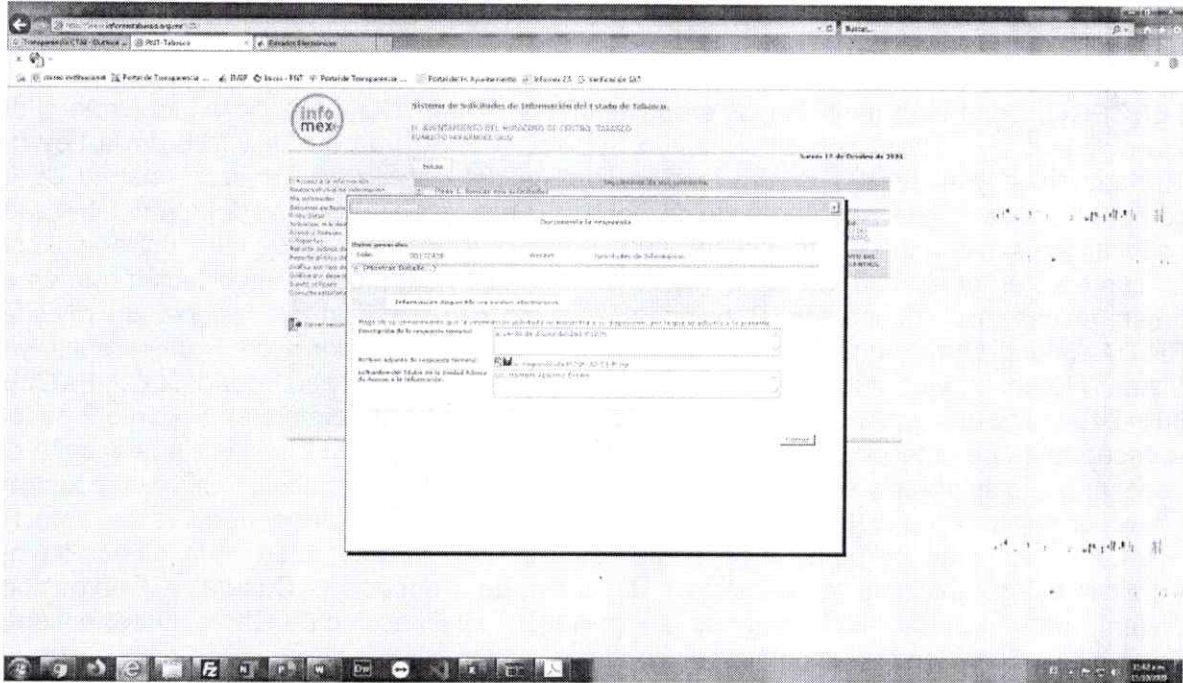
Transparencia CTAI - Outlook | PNT-Tabasco | Estrados Electrónicos

Buscar...

correo institucional | Portal de Transparencia ... | INSP | Inicio - PNT | Portal de Transparencia ... | Portal del H. Ayuntamiento | Infomex 2.5 | Verificación SAT

info mex

Sistema de Solicitudes de Información del Estado de Tabasco.

H. AYUNTAMIENTO DEL MUNICIPIO DE CENTRO, TABASCO
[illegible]

Lunes 17 de Octubre de 2016

Salir

Seguimiento de mis solicitudes

Paso 1. Buscar mis solicitudes

Documenta la respuesta

Datos generales
Folio 0017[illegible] Nombre Solicitudes de Información

Mostrar Detalle

Información disponible vía medios electrónicos

Hago de su conocimiento que la información solicitada se encuentra a su disposición, por lo que se adjunta a la presente.

Descripción de la respuesta terminal: Acuerdo de disponibilidad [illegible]

Archivo adjunto de respuesta terminal: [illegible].pdf

Nombre del Titular de la Unidad Administrativa de Acceso a la Información: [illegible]

Cerrar